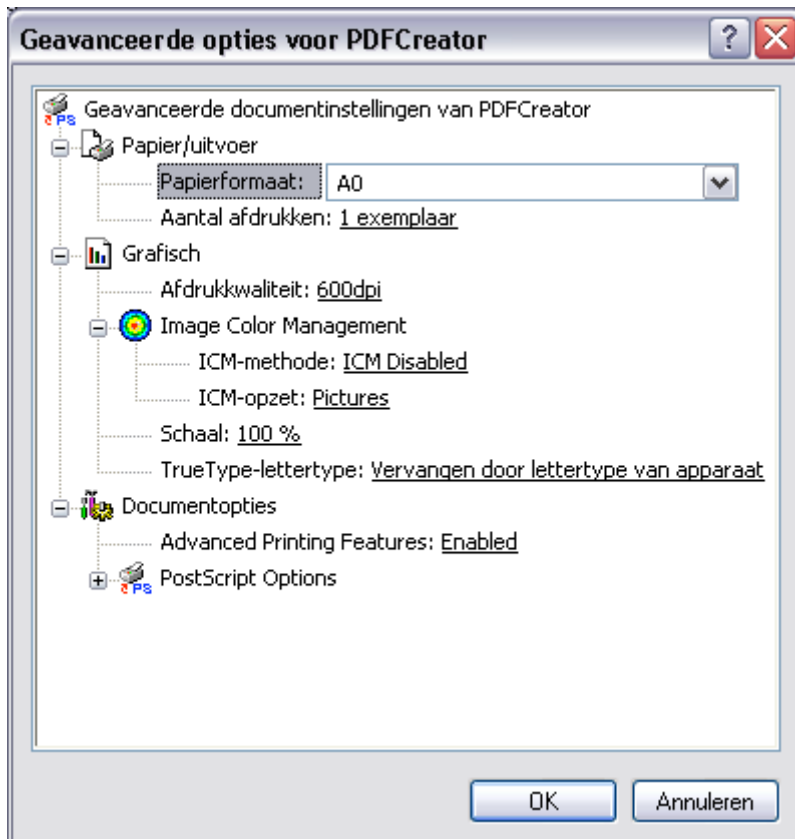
Geavanceerde opties voor PDFCreator

?

Geavanceerde documentinstellingen van PDFCreator

Papier/uitvoer

Papierformaat: A0

Aantal afdrukken: 1 exemplaar

Grafisch

Afdrukkwaliteit: 600dpi

Image Color Management

ICM-methode: ICM Disabled

ICM-opzet: Pictures

Schaal: 100 %

TrueType-lettertype: Vervangen door lettertype van apparaat

Documentopties

Advanced Printing Features: Enabled

PostScript Options

OK

Annuleren